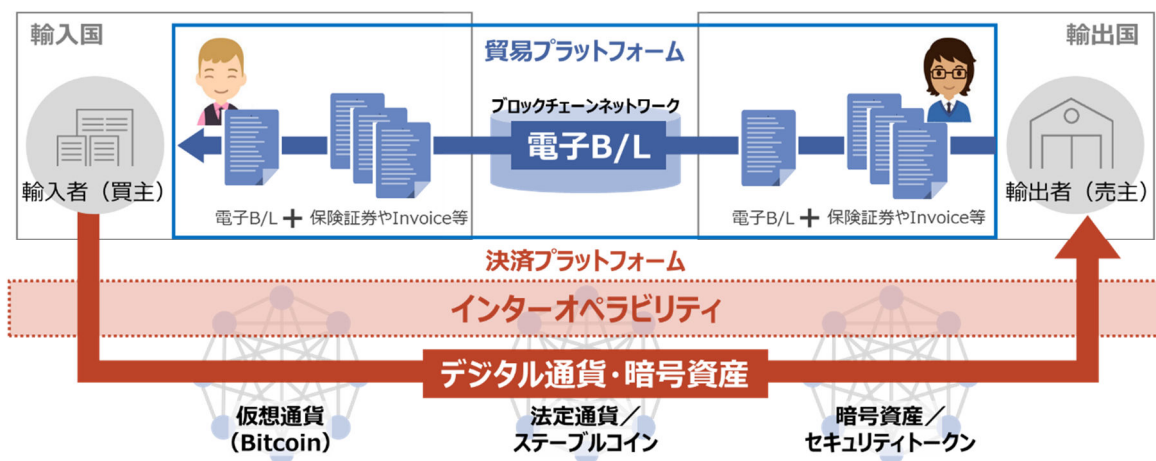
輸入国

貿易プラットフォーム

輸出国

ブロックチェーンネットワーク

電子B/L

輸入者（買主）

輸出者（売主）

電子B/L ＋ 保険証券やInvoice等

電子B/L ＋ 保険証券やInvoice等

決済プラットフォーム

インターオペラビリティ

デジタル通貨・暗号資産

仮想通貨
（Bitcoin）

法定通貨／
ステーブルコイン

暗号資産／
セキュリティトークン